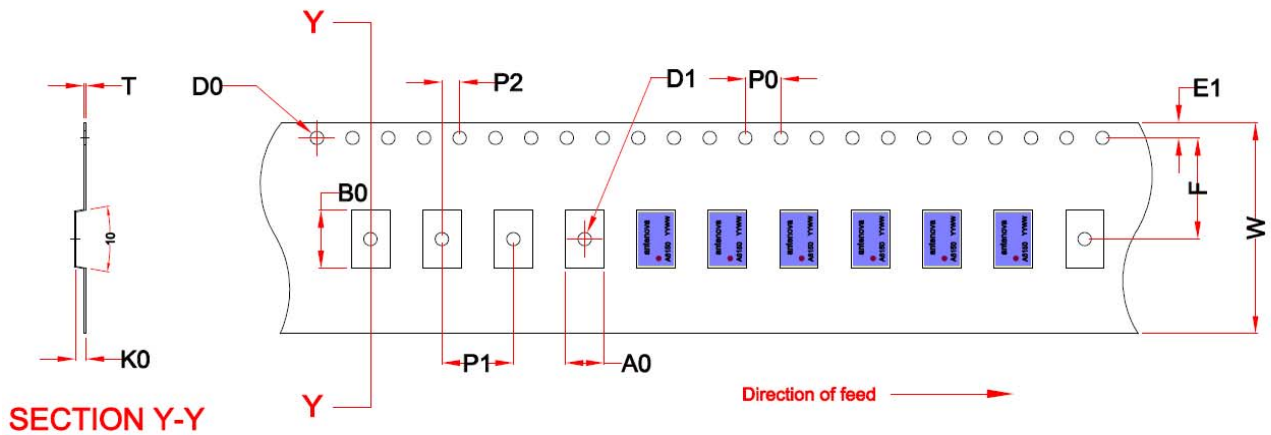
Y

T

D0

P2

D1

P0

E1

B0

F

W

10

antenova A5150 YYWW

antenova A5150 YYWW

antenova A5150 YYWW

antenova A5150 YYWW

antenova A5150 YYWW

antenova A5150 YYWW

K0

P1

A0

Y

SECTION Y-Y

Direction of feed